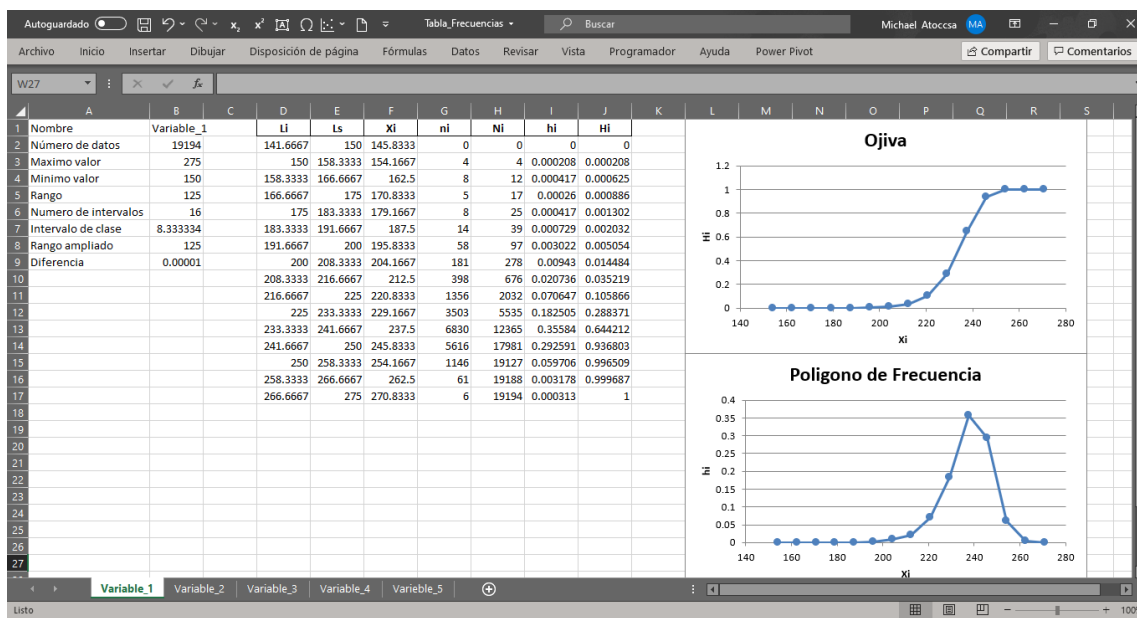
Autoguardado Tabla_Frecuencias Buscar Michael Atoccsa MA

Archivo Inicio Insertar Dibujar Disposición de página Fórmulas Datos Revisar Vista Programador Ayuda Power Pivot Compartir Comentarios

W27 $f_x$

| | A | B | C | D | E | F | G | H | I | J |
|---|---|---|---|---|---|---|---|---|---|---|
| 1 | Nombre | Variable_1 | | Li | Ls | Xi | ni | Ni | hi | Hi |
| 2 | Número de datos | 19194 | | 141.6667 | 150 | 145.8333 | 0 | 0 | 0 | 0 |
| 3 | Maximo valor | 275 | | 150 | 158.3333 | 154.1667 | 4 | 4 | 0.000208 | 0.000208 |
| 4 | Minimo valor | 150 | | 158.3333 | 166.6667 | 162.5 | 8 | 12 | 0.000417 | 0.000625 |
| 5 | Rango | 125 | | 166.6667 | 175 | 170.8333 | 5 | 17 | 0.00026 | 0.000886 |
| 6 | Numero de intervalos | 16 | | 175 | 183.3333 | 179.1667 | 8 | 25 | 0.000417 | 0.001302 |
| 7 | Intervalo de clase | 8.333334 | | 183.3333 | 191.6667 | 187.5 | 14 | 39 | 0.000729 | 0.002032 |
| 8 | Rango ampliado | 125 | | 191.6667 | 200 | 195.8333 | 58 | 97 | 0.003022 | 0.005054 |
| 9 | Diferencia | 0.00001 | | 200 | 208.3333 | 204.1667 | 181 | 278 | 0.00943 | 0.014484 |
| 10 | | | | 208.3333 | 216.6667 | 212.5 | 398 | 676 | 0.020736 | 0.035219 |
| 11 | | | | 216.6667 | 225 | 220.8333 | 1356 | 2032 | 0.070647 | 0.105866 |
| 12 | | | | 225 | 233.3333 | 229.1667 | 3503 | 5535 | 0.182505 | 0.288371 |
| 13 | | | | 233.3333 | 241.6667 | 237.5 | 6830 | 12365 | 0.35584 | 0.644212 |
| 14 | | | | 241.6667 | 250 | 245.8333 | 5616 | 17981 | 0.292591 | 0.936803 |
| 15 | | | | 250 | 258.3333 | 254.1667 | 1146 | 19127 | 0.059706 | 0.996509 |
| 16 | | | | 258.3333 | 266.6667 | 262.5 | 61 | 19188 | 0.003178 | 0.999687 |
| 17 | | | | 266.6667 | 275 | 270.8333 | 6 | 19194 | 0.000313 | 1 |

Ojiva
Hi
1.2 1 0.8 0.6 0.4 0.2 0
140 160 180 200 220 240 260 280
Xi

Poligono de Frecuencia
hi
0.4 0.35 0.3 0.25 0.2 0.15 0.1 0.05 0
140 160 180 200 220 240 260 280
Xi

Variable_1 Variable_2 Variable_3 Variable_4 Varieble_5

Listo